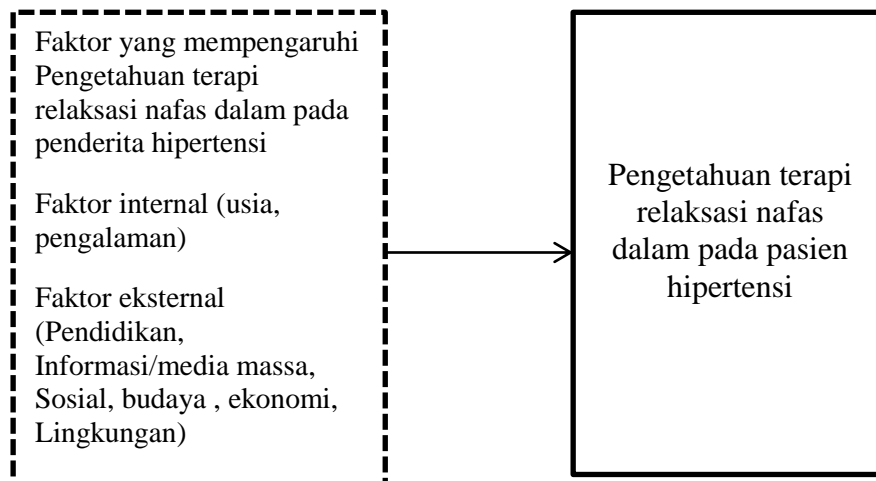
Faktor yang mempengaruhi Pengetahuan terapi relaksasi nafas dalam pada penderita hipertensi

Faktor internal (usia, pengalaman)

Faktor eksternal (Pendidikan, Informasi/media massa, Sosial, budaya , ekonomi, Lingkungan)

Pengetahuan terapi relaksasi nafas dalam pada pasien hipertensi